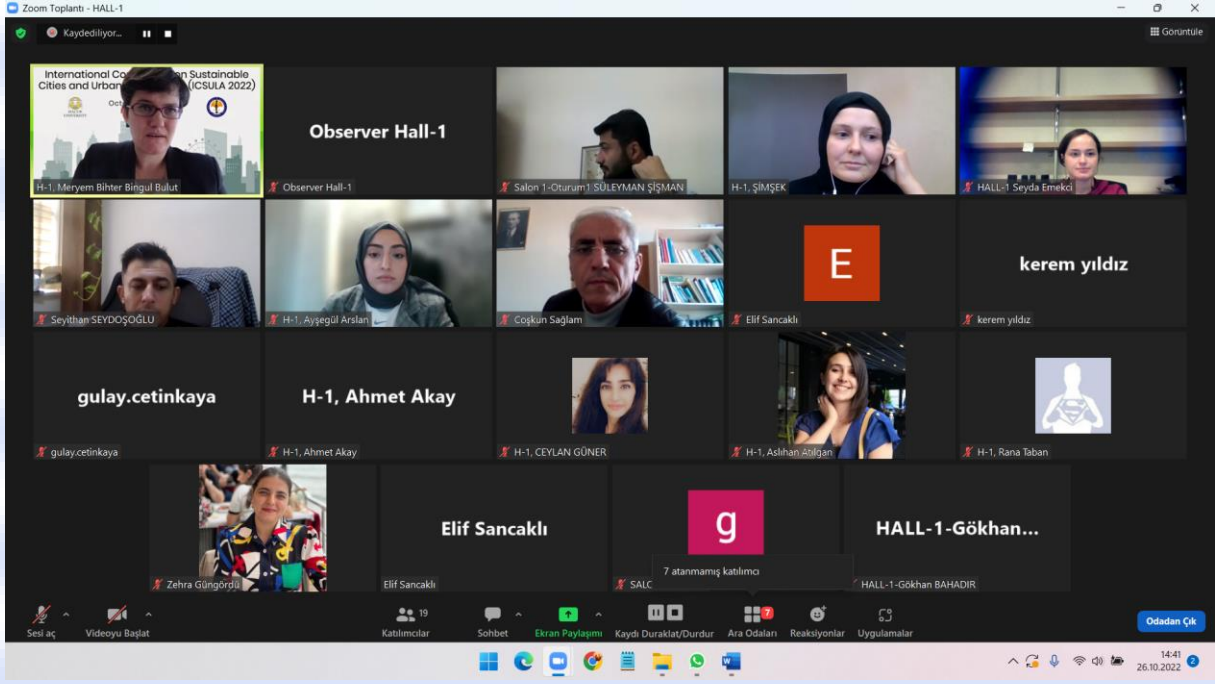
Zoom Toplantı - HALL-1

Kaydediliyor...

Görüntüle

International Co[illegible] Sustainable Cities and Urban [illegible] (ICSULA 2022)

Oct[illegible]

H-1, Meryem Bihter Bingul Bulut

Observer Hall-1

Observer Hall-1

Salon 1-Oturum1 SÜLEYMAN ŞİŞMAN

H-1, ŞİMŞEK

HALL-1 Seyda Emekci

Seyithan SEYDOŞOĞLU

H-1, Ayşegül Arslan

Coşkun Sağlam

E

Elif Sancaklı

kerem yıldız

kerem yıldız

gulay.cetinkaya

gulay.cetinkaya

H-1, Ahmet Akay

H-1, Ahmet Akay

H-1, CEYLAN GÜNER

H-1, Aslıhan Atılgan

H-1, Rana Taban

Zehra Güngördü

Elif Sancaklı

Elif Sancaklı

g

SALC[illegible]

7 atanmamış katılımcı

HALL-1-Gökhan...

HALL-1-Gökhan BAHADIR

Sesi aç

Videoyu Başlat

19

Katılımcılar

Sohbet

Ekran Paylaşımı

Kaydı Duraklat/Durdur

7

Ara Odaları

Reaksiyonlar

Uygulamalar

Odadan Çık

14:41
26.10.2022

2